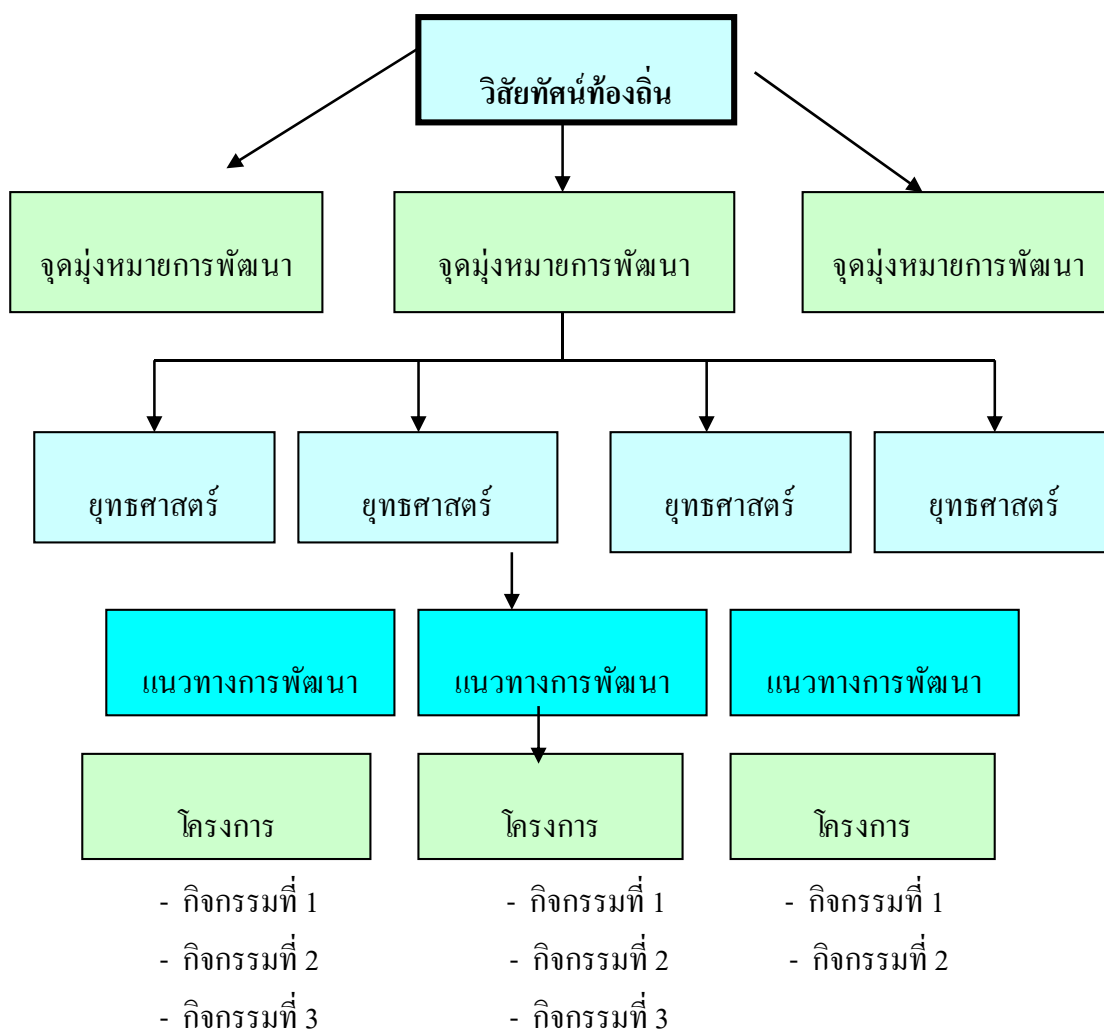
วิสัยทัศน์ท้องถิ่น

จุดมุ่งหมายการพัฒนา

จุดมุ่งหมายการพัฒนา

จุดมุ่งหมายการพัฒนา

ยุทธศาสตร์

ยุทธศาสตร์

ยุทธศาสตร์

ยุทธศาสตร์

แนวทางการพัฒนา

แนวทางการพัฒนา

แนวทางการพัฒนา

โครงการ

โครงการ

โครงการ

- กิจกรรมที่ 1
- กิจกรรมที่ 2
- กิจกรรมที่ 3

- กิจกรรมที่ 1
- กิจกรรมที่ 2
- กิจกรรมที่ 3

- กิจกรรมที่ 1
- กิจกรรมที่ 2